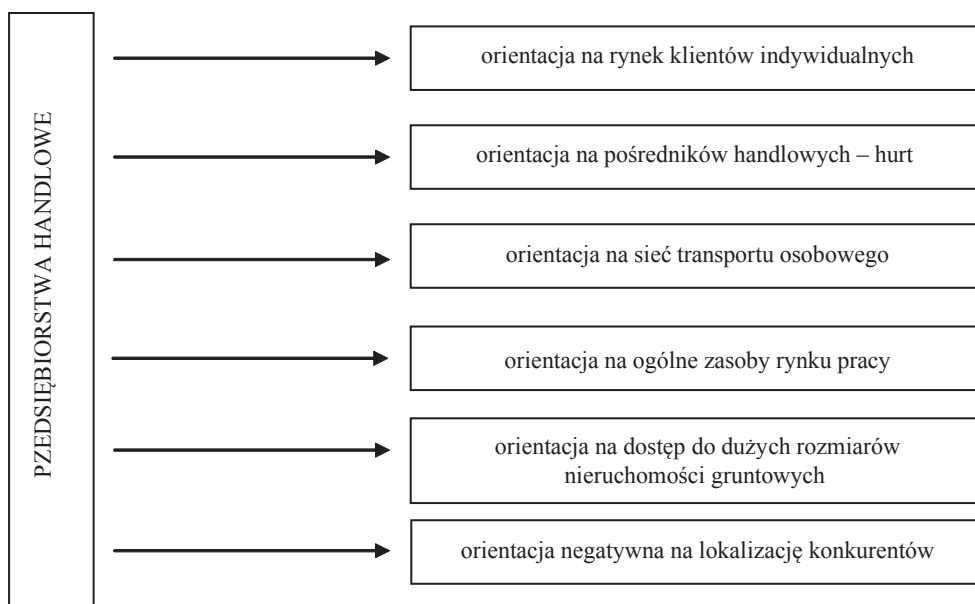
PRZEDSIĘBIORSTWA HANDLOWE

orientacja na rynek klientów indywidualnych

orientacja na pośredników handlowych – hurt

orientacja na sieć transportu osobowego

orientacja na ogólne zasoby rynku pracy

orientacja na dostęp do dużych rozmiarów nieruchomości gruntowych

orientacja negatywna na lokalizację konkurentów